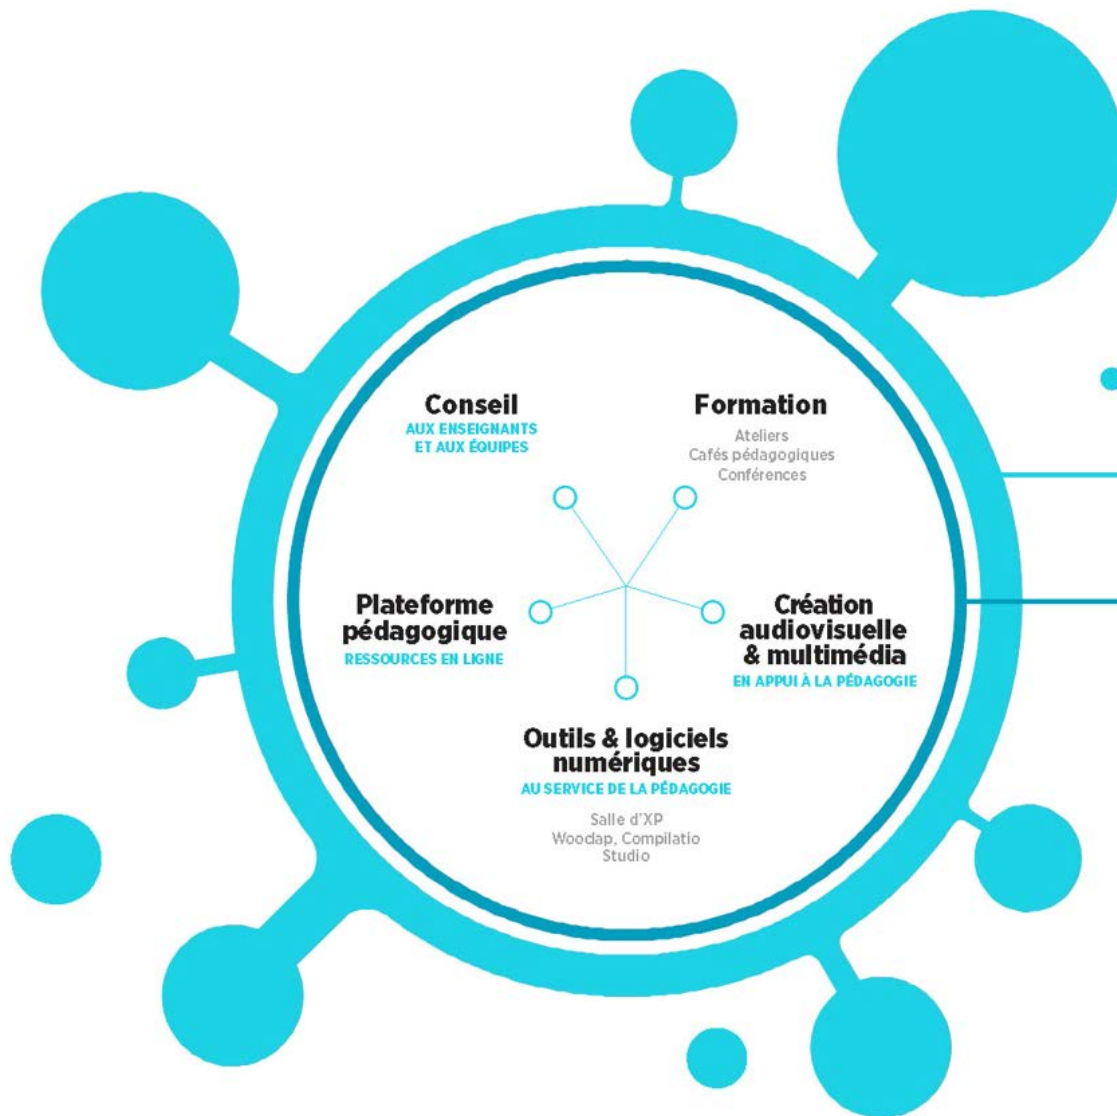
Conseil
AUX ENSEIGNANTS ET AUX ÉQUIPES

Formation
Ateliers
Cafés pédagogiques
Conférences

Plateforme pédagogique
RESSOURCES EN LIGNE

Création audiovisuelle & multimédia
EN APPUI À LA PÉDAGOGIE

Outils & logiciels numériques
AU SERVICE DE LA PÉDAGOGIE
Salle d'XP
Woodap, Compilatio
Studio